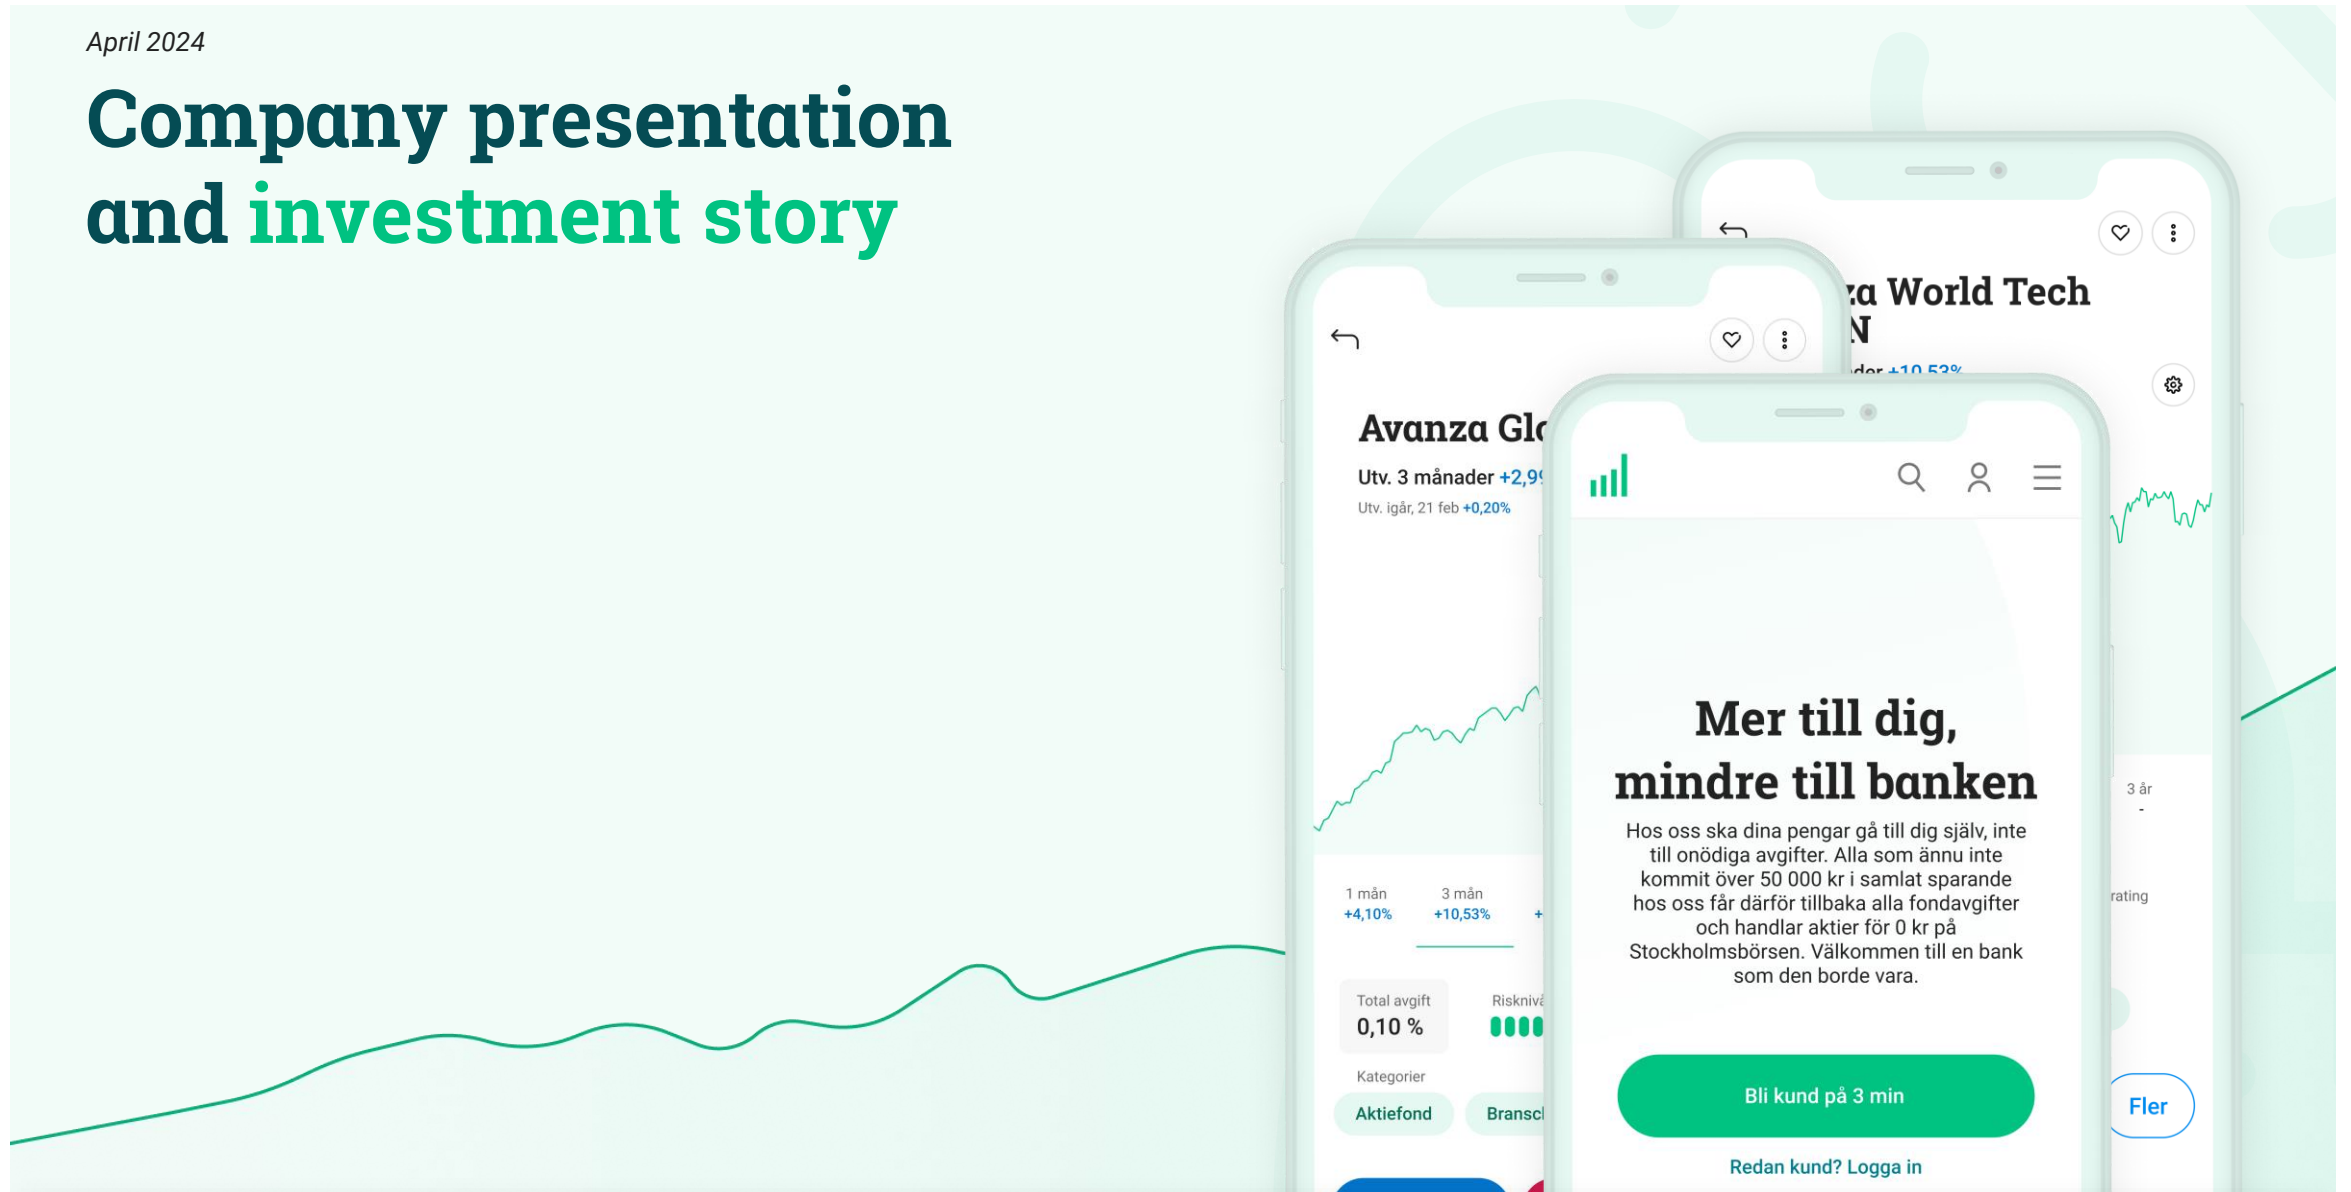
April 2024

Company presentation and investment story

za World Tech
N
der +10,53%

3 år
-

rating

Fler

Avanza Gl
Utv. 3 månader +2,9
Utv. igår, 21 feb +0,20%

1 mån
+4,10%

3 mån
+10,53%

Total avgift
0,10 %

Risknivå

Kategorier
Aktiefond
Bransc

Mer till dig, mindre till banken

Hos oss ska dina pengar gå till dig själv, inte till onödiga avgifter. Alla som ännu inte kommit över 50 000 kr i samlat sparande hos oss får därför tillbaka alla fondavgifter och handlar aktier för 0 kr på Stockholmsbörsen. Välkommen till en bank som den borde vara.

Bli kund på 3 min

Redan kund? Logga in